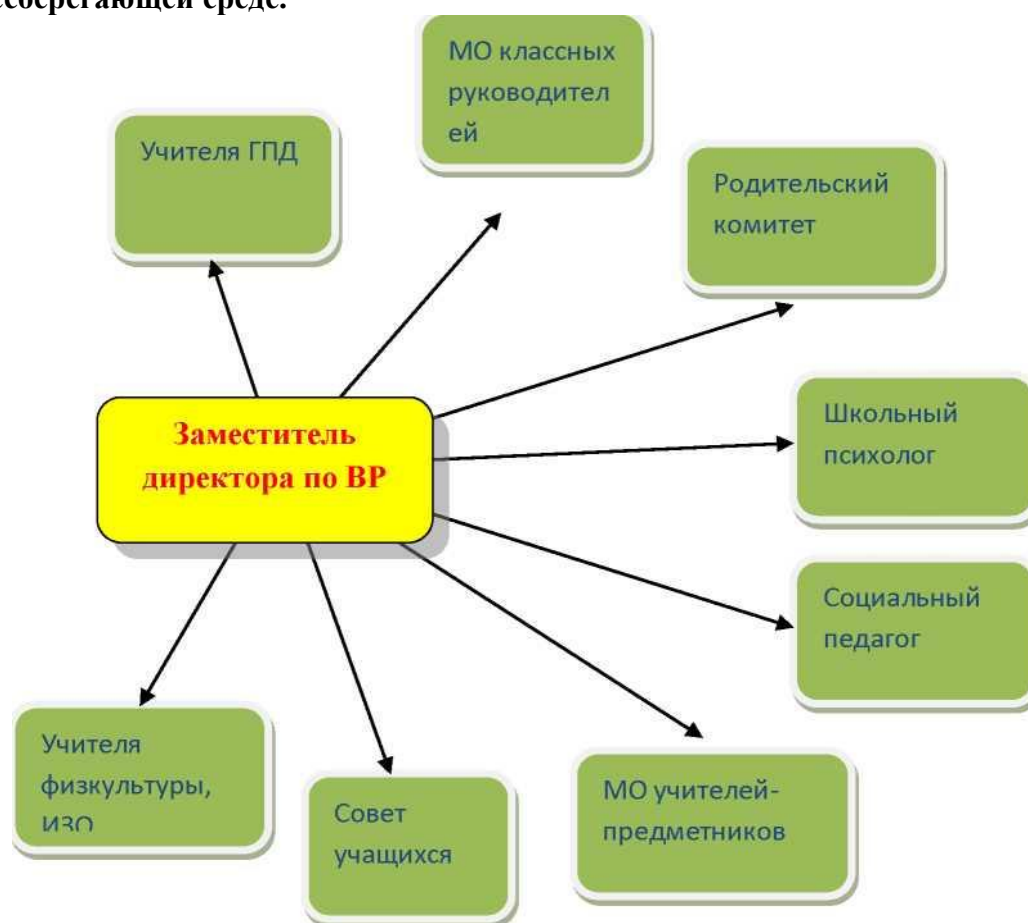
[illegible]есберегающей среде.

МО классных руководител ей

Учителя ГПД

Родительский комитет

Заместитель директора по ВР

Школьный психолог

Социальный педагог

Учителя физкультуры, ИЗО

Совет учащихся

МО учителей-предметников